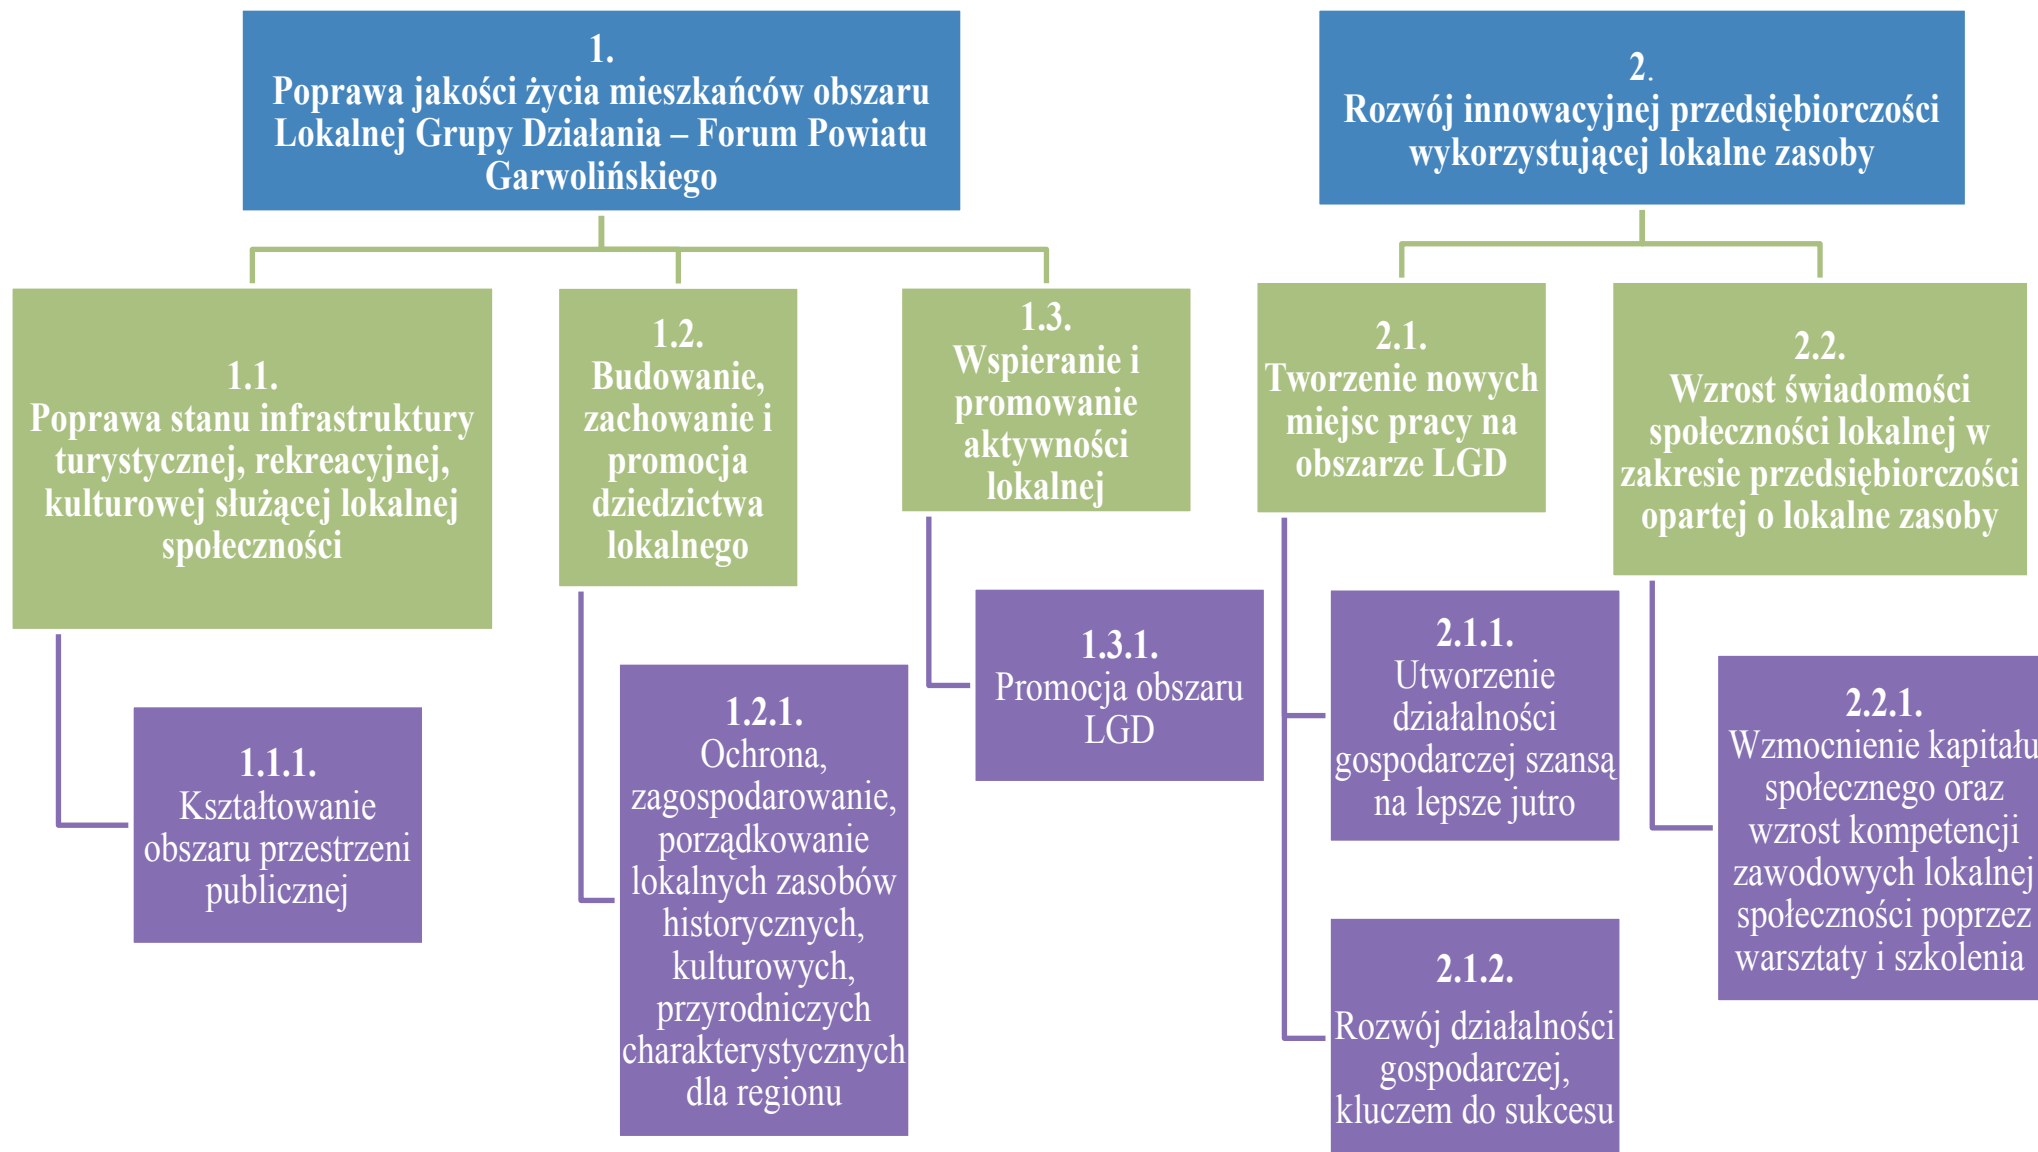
1.
Poprawa jakości życia mieszkańców obszaru Lokalnej Grupy Działania – Forum Powiatu Garwolińskiego

1.1.
Poprawa stanu infrastruktury turystycznej, rekreacyjnej, kulturowej służącej lokalnej społeczności

1.1.1.
Kształtowanie obszaru przestrzeni publicznej

1.2.
Budowanie, zachowanie i promocja dziedzictwa lokalnego

1.2.1.
Ochrona, zagospodarowanie, porządkowanie lokalnych zasobów historycznych, kulturowych, przyrodniczych charakterystycznych dla regionu

1.3.
Wspieranie i promowanie aktywności lokalnej

1.3.1.
Promocja obszaru LGD

2.
Rozwój innowacyjnej przedsiębiorczości wykorzystującej lokalne zasoby

2.1.
Tworzenie nowych miejsc pracy na obszarze LGD

2.1.1.
Utworzenie działalności gospodarczej szansą na lepsze jutro

2.1.2.
Rozwój działalności gospodarczej, kluczem do sukcesu

2.2.
Wzrost świadomości społeczności lokalnej w zakresie przedsiębiorczości opartej o lokalne zasoby

2.2.1.
Wzmocnienie kapitału społecznego oraz wzrost kompetencji zawodowych lokalnej społeczności poprzez warsztaty i szkolenia